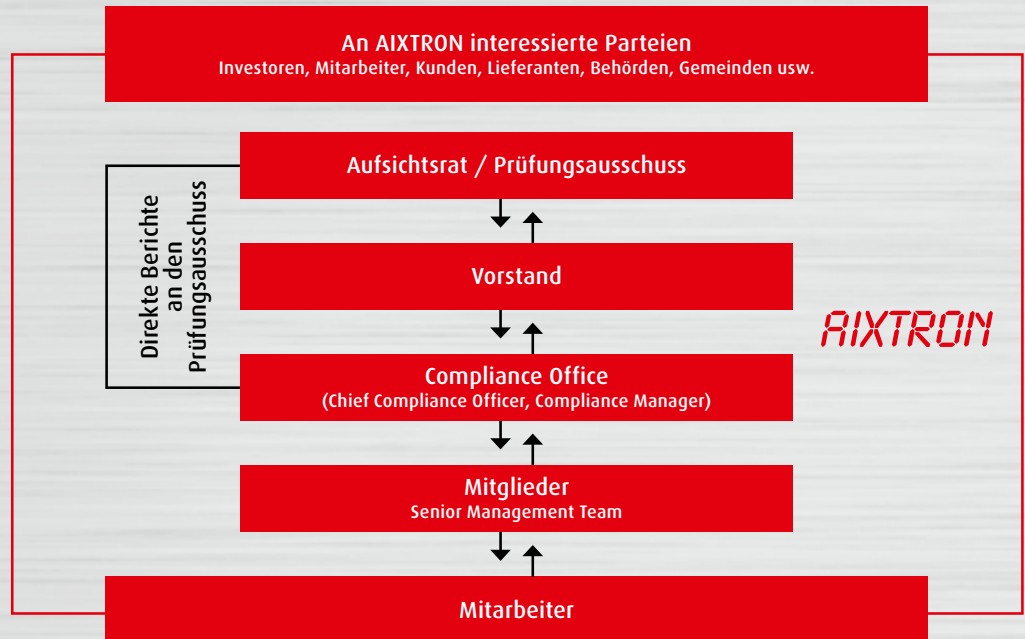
An AIXTRON interessierte Parteien
Investoren, Mitarbeiter, Kunden, Lieferanten, Behörden, Gemeinden usw.

Aufsichtsrat / Prüfungsausschuss

Direkte Berichte an den Prüfungsausschuss

Vorstand

AIXTRON

Compliance Office
(Chief Compliance Officer, Compliance Manager)

Mitglieder
Senior Management Team

Mitarbeiter